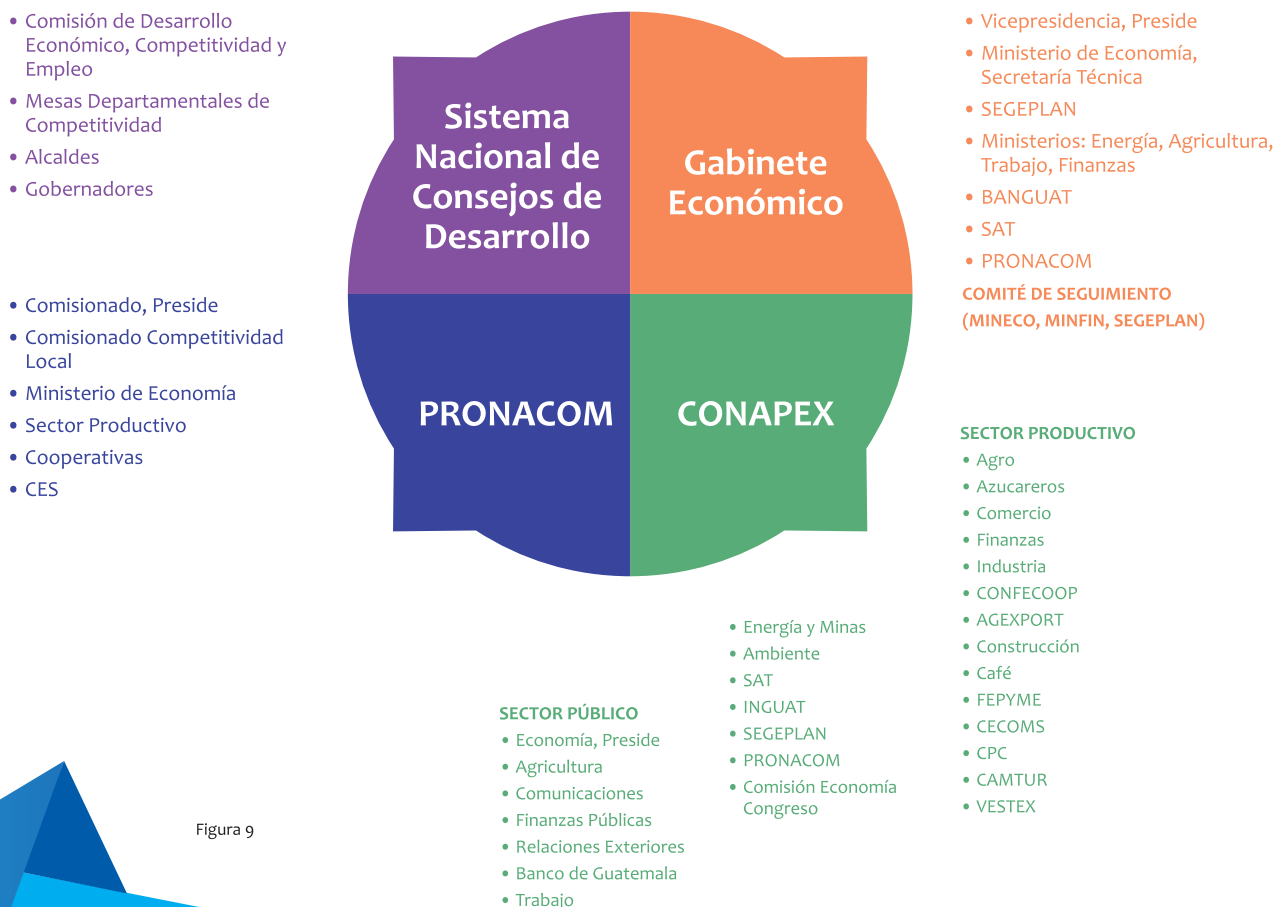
• Comisión de Desarrollo Económico, Competitividad y Empleo
• Mesas Departamentales de Competitividad
• Alcaldes
• Gobernadores

Sistema Nacional de Consejos de Desarrollo

Gabinete Económico

• Vicepresidencia, Preside
• Ministerio de Economía, Secretaría Técnica
• SEGEPLAN
• Ministerios: Energía, Agricultura, Trabajo, Finanzas
• BANGUAT
• SAT
• PRONACOM

COMITÉ DE SEGUIMIENTO (MINECO, MINFIN, SEGEPLAN)

• Comisionado, Preside
• Comisionado Competitividad Local
• Ministerio de Economía
• Sector Productivo
• Cooperativas
• CES

PRONACOM

CONAPEX

SECTOR PRODUCTIVO
• Agro
• Azucareros
• Comercio
• Finanzas
• Industria
• CONFECOOP
• AGEXPORT
• Construcción
• Café
• FEPYME
• CECOMS
• CPC
• CAMTUR
• VESTEX

• Energía y Minas
• Ambiente
• SAT
• INGUAT
• SEGEPLAN
• PRONACOM
• Comisión Economía Congreso

SECTOR PÚBLICO
• Economía, Preside
• Agricultura
• Comunicaciones
• Finanzas Públicas
• Relaciones Exteriores
• Banco de Guatemala
• Trabajo

Figura 9